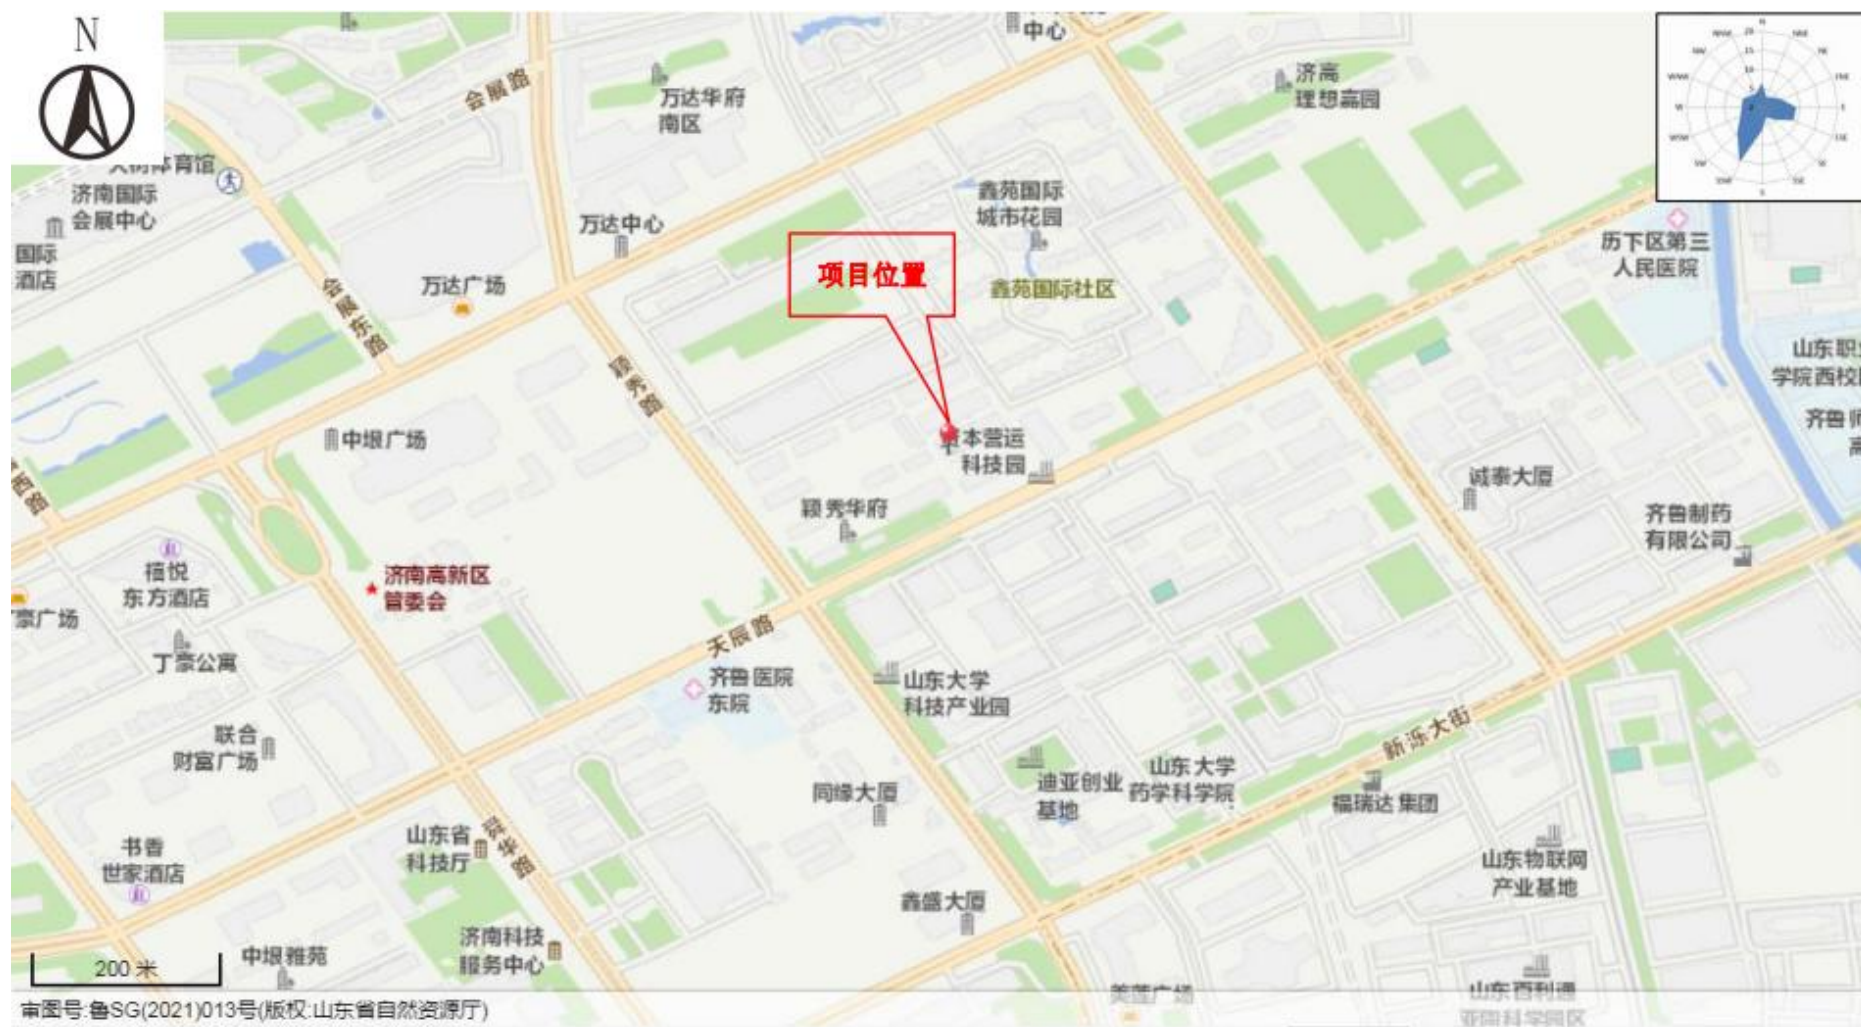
N

中心
会展路
万达华府南区
济高理想嘉园
大剧体育馆
济南国际会展中心
国际酒店
万达中心
鑫苑国际城市花园
项目位置
鑫苑国际社区
历下区第三人民医院
万达广场
会展东路
颖秀路
山东职业学院西校区
齐鲁师范
中垠广场
资本营运科技园
诚泰大厦
颖秀华府
齐鲁制药有限公司
禧悦东方酒店
济南高新区管委会
丁豪广场
丁豪公寓
天辰路
齐鲁医院东院
山东大学科技产业园
联合财富广场
新泺大街
迪亚创业基地
山东大学药学科学院
同绿大厦
福瑞达集团
书香世家酒店
山东省科技厅
舜华路
山东物联网产业基地
鑫盛大厦
200 米
中垠雅苑
济南科技服务中心
美莲广场
山东西利通
审图号:鲁SG(2021)013号(版权:山东省自然资源厅)